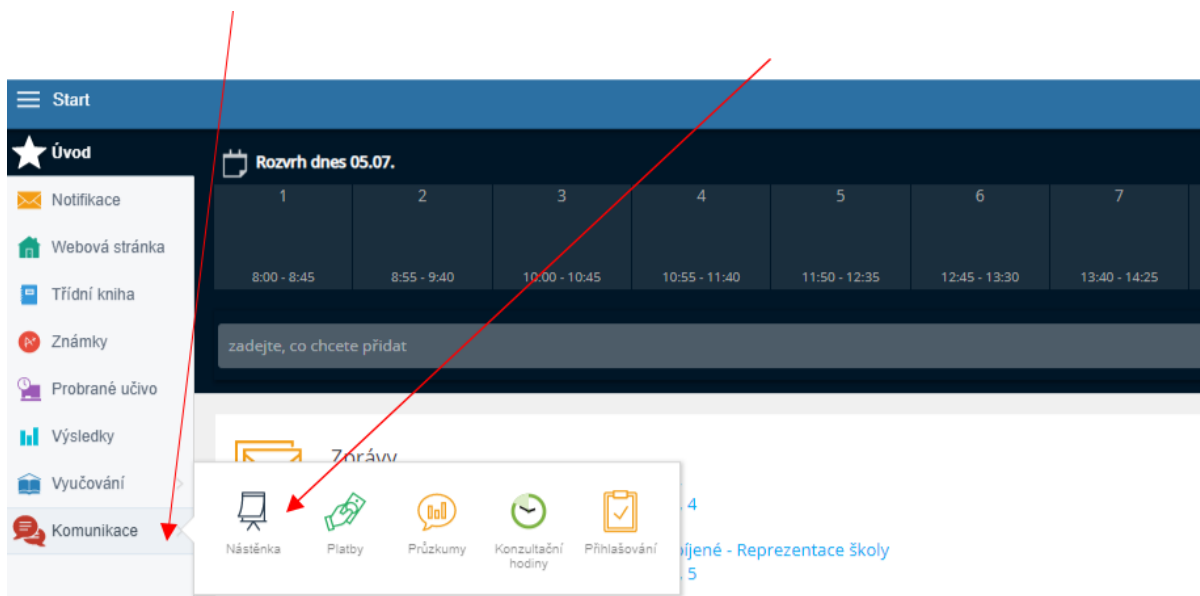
Start

Úvod

Notifikace

Webová stránka

Třídní kniha

Známky

Probrané učivo

Výsledky

Vyučování

Komunikace

Rozvrh dnes 05.07.

| 1 | 2 | 3 | 4 | 5 | 6 | 7 |
|---|---|---|---|---|---|---|
| 8:00 - 8:45 | 8:55 - 9:40 | 10:00 - 10:45 | 10:55 - 11:40 | 11:50 - 12:35 | 12:45 - 13:30 | 13:40 - 14:25 |

zadejte, co chcete přidat

Zprávy

Nástěnka

Platby

Průzkumy

Konzultační hodiny

Přihlašování

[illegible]. 4

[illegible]pijené - Reprezentace školy

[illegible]. 5